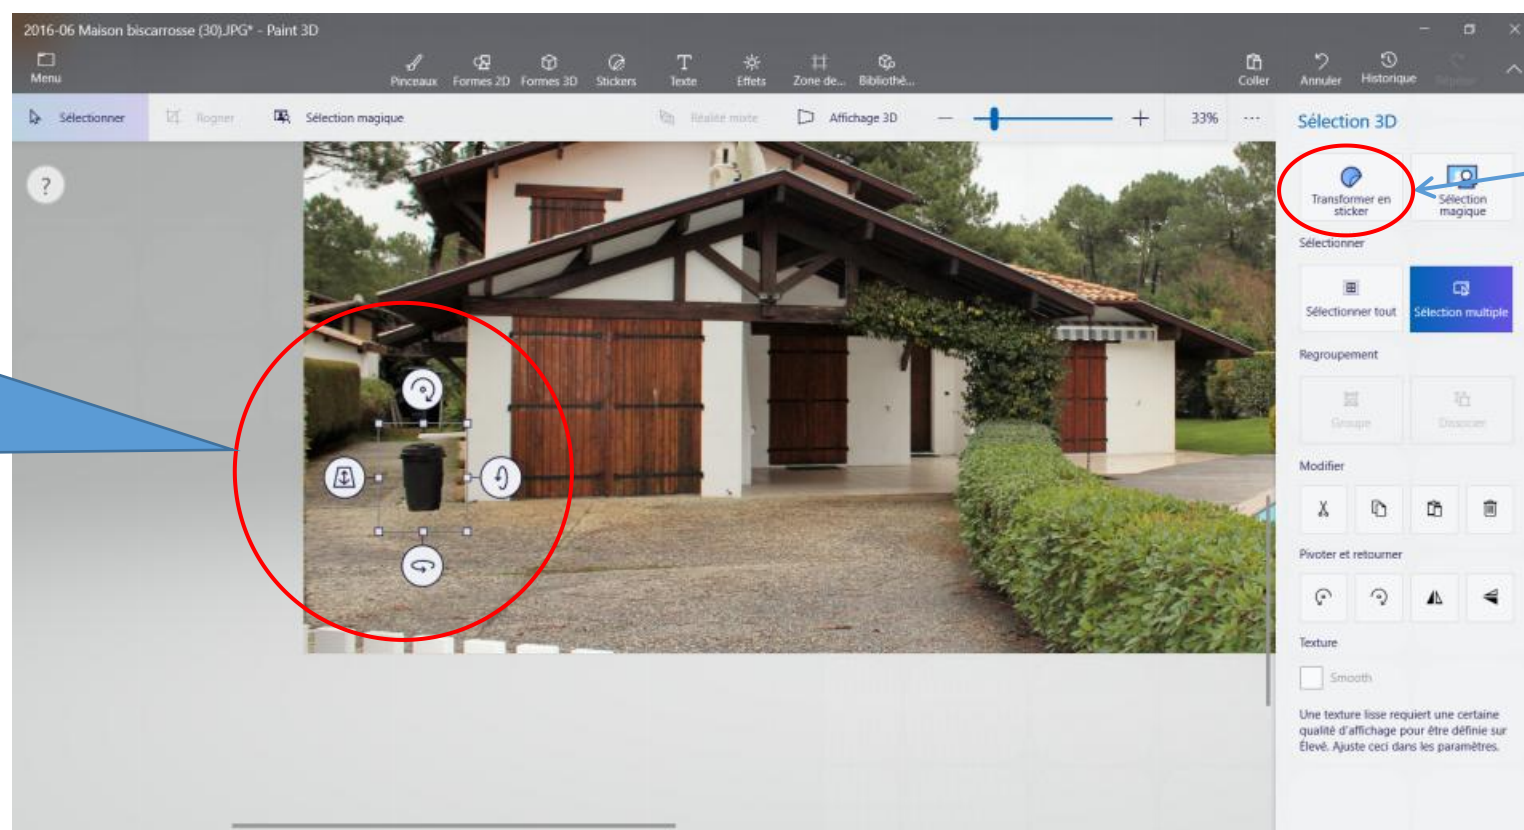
2016-06 Maison biscarrosse (30).JPG* - Paint 3D

Menu

Pinceaux Formes 2D Formes 3D Stickers Texte Effets Zone de... Bibliothè...

Coller Annuler Historique Rétablir

Sélectionner Rogner Sélection magique Réalité mixte Affichage 3D 33% ···

?

Sélection 3D

Transformer en sticker

Sélection magique

Sélectionner

Sélectionner tout

Sélection multiple

Regroupement

Groupe

Dissocier

Modifier

Pivoter et retourner

Texture

Smooth

Une texture lisse requiert une certaine qualité d'affichage pour être définie sur Élevé. Ajuste ceci dans les paramètres.